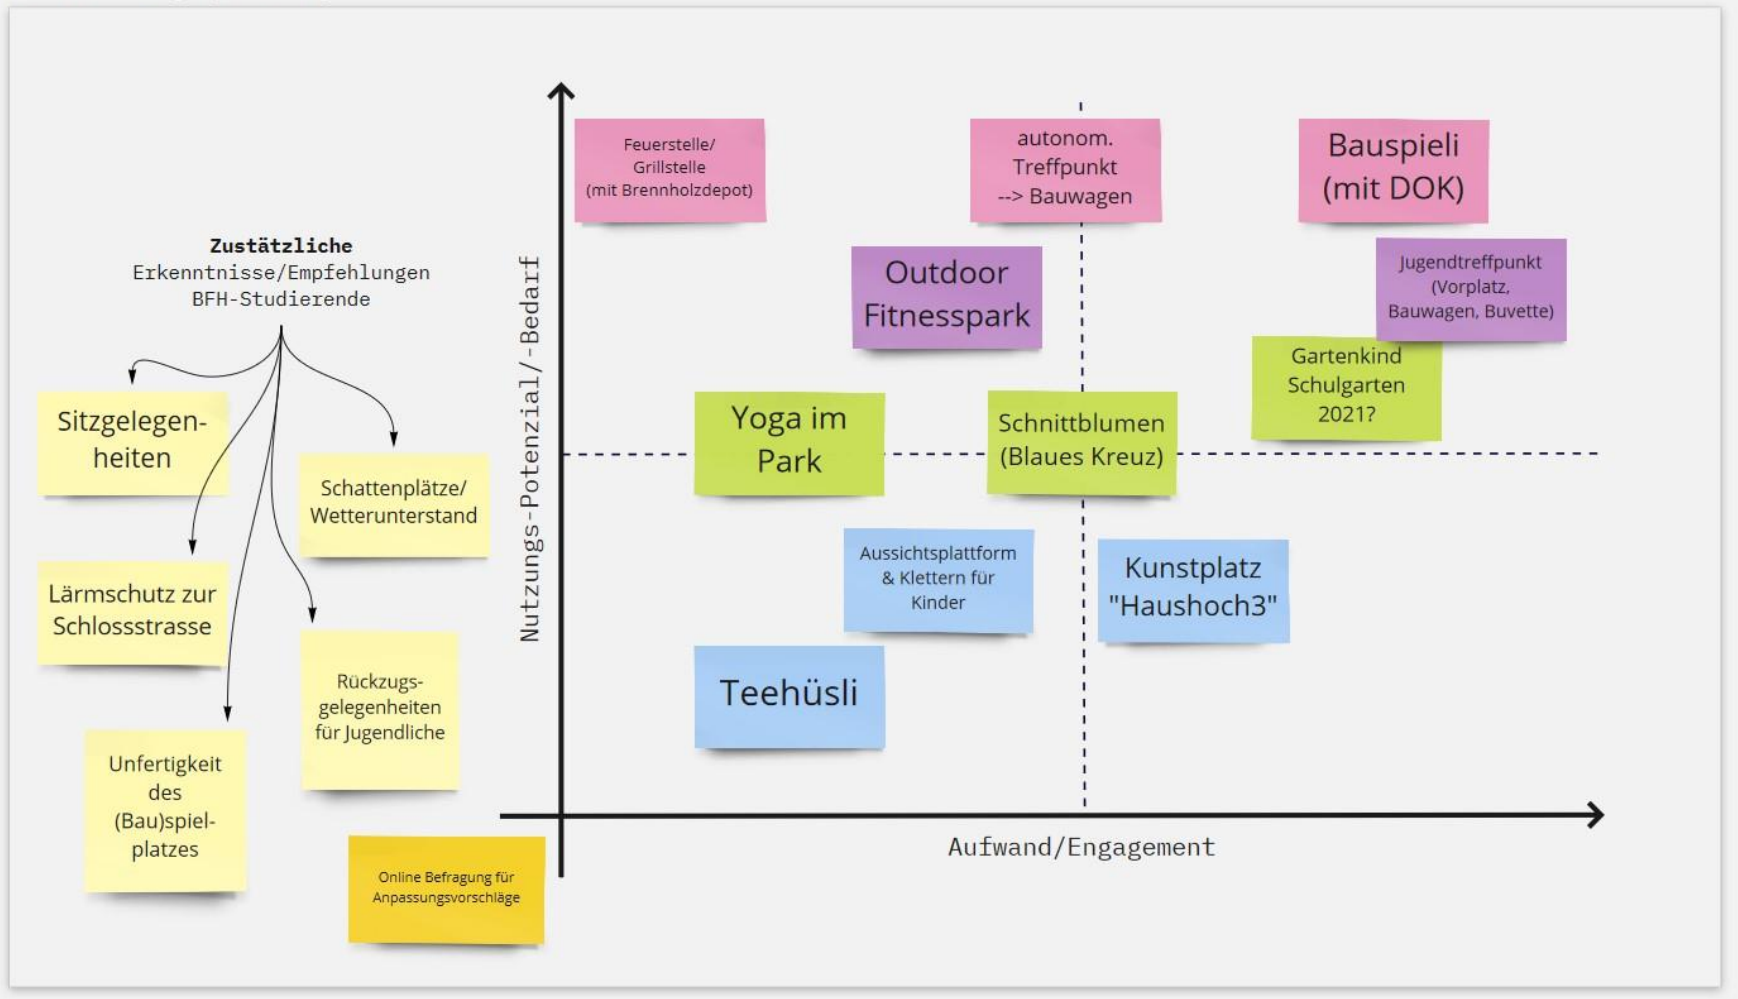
Zusätzliche Erkenntnisse/Empfehlungen BFH-Studierende

Sitzgelegenheiten

Schattenplätze/ Wetterunterstand

Lärmschutz zur Schlossstrasse

Rückzugsgelegenheiten für Jugendliche

Unfertigkeit des (Bau)spielplatzes

Online Befragung für Anpassungsvorschläge

Nutzungs-Potenzial/-Bedarf

Feuerstelle/ Grillstelle (mit Brennholzdepot)

autonom. Treffpunkt --> Bauwagen

Bauspieli (mit DOK)

Outdoor Fitnesspark

Jugendtreffpunkt (Vorplatz, Bauwagen, Buvette)

Gartenkind Schulgarten 2021?

Yoga im Park

Schnittblumen (Blaues Kreuz)

Aussichtsplattform & Klettern für Kinder

Kunstplatz "Haushoch3"

Teehüsli

Aufwand/Engagement